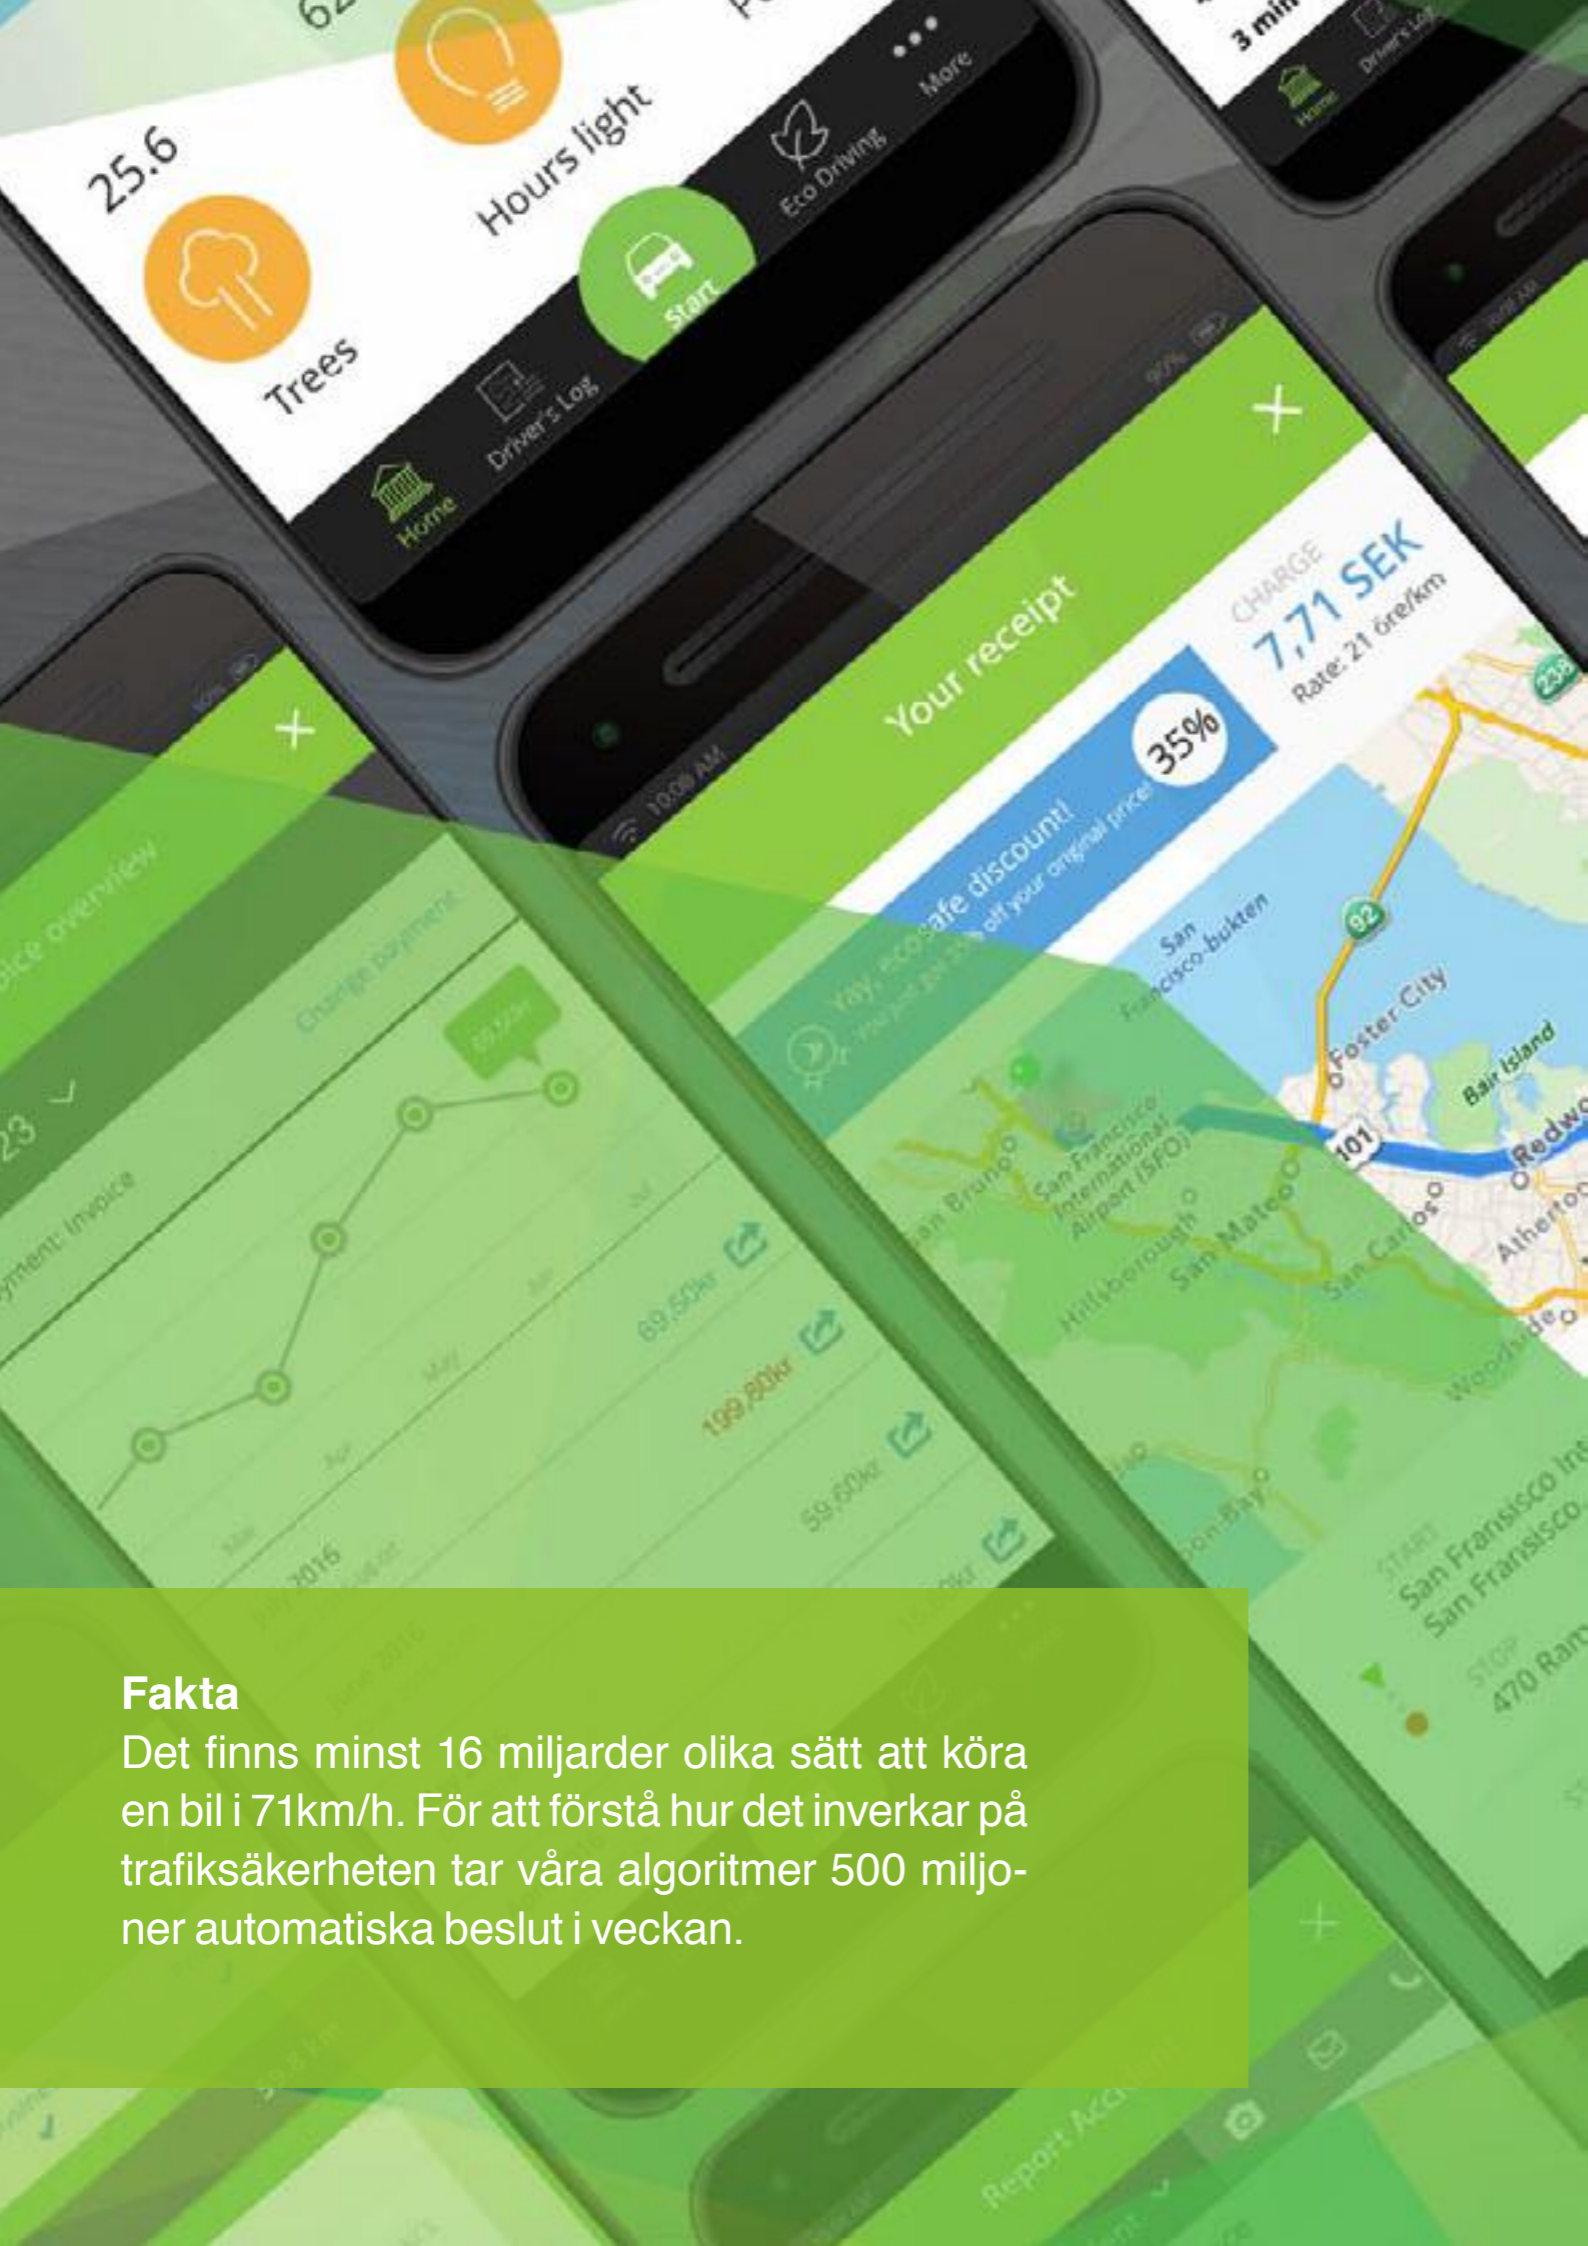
25.6

Trees

Hours light

Home

Driver's Log

Start

Eco Driving

More

3 min

Home

Driver's Log

10:00 AM

Your receipt

CHARGE

7,71 SEK

Rate: 21 öre/km

35%

Yay, ecosafe discount!

off your original price

San Francisco-bukten

Foster City

Bair Island

Redwo

San Bruno

San Francisco International Airport (SFO)

Hillsborough

San Mateo

San Carlos

Atherton

Woodside

START

San Fransisco Int

San Fransisco

STOP

470 Ram

Invoice overview

Change payment

Payment: Invoice

23

69,50kr

199,80kr

59,60kr

Mar

Apr

May

Jun

Jul

2016

Report Acc

Fakta
Det finns minst 16 miljarder olika sätt att köra en bil i 71km/h. För att förstå hur det inverkar på trafiksäkerheten tar våra algoritmer 500 miljoner automatiska beslut i veckan.